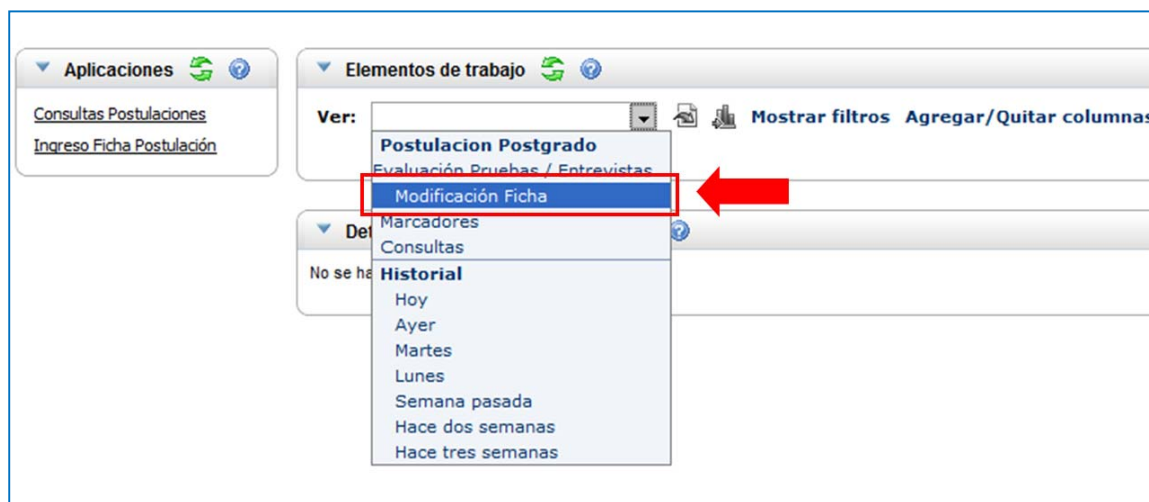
Aplicaciones

Consultas Postulaciones

Ingreso Ficha Postulación

Elementos de trabajo

Ver:

Mostrar filtros Agregar/Quitar columnas

Postulacion Postgrado

Evaluación Pruebas / Entrevistas

Modificación Ficha

Marcadores

Consultas

Historial

Hoy

Ayer

Martes

Lunes

Semana pasada

Hace dos semanas

Hace tres semanas

Det

No se ha